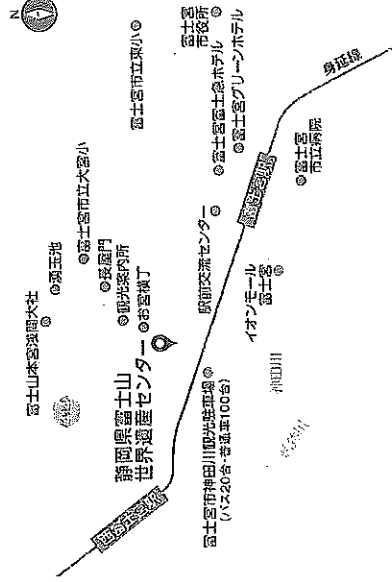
N

富士山本宮浅間大社

湧玉池

富士宮市立大宮小

楼門

観光案内所

お宮横丁

静岡県富士山世界遺産センター

富士宮市立東小

富士宮市役所

富士宮富士急ホテル

富士宮グリーンホテル

駅前交流センター

富士宮市立病院

富士宮

身延線

イオンモール富士宮

神田川

富士宮市神田川観光駐車場
(バス20台・普通車100台)

西富士宮駅

富士宮駅